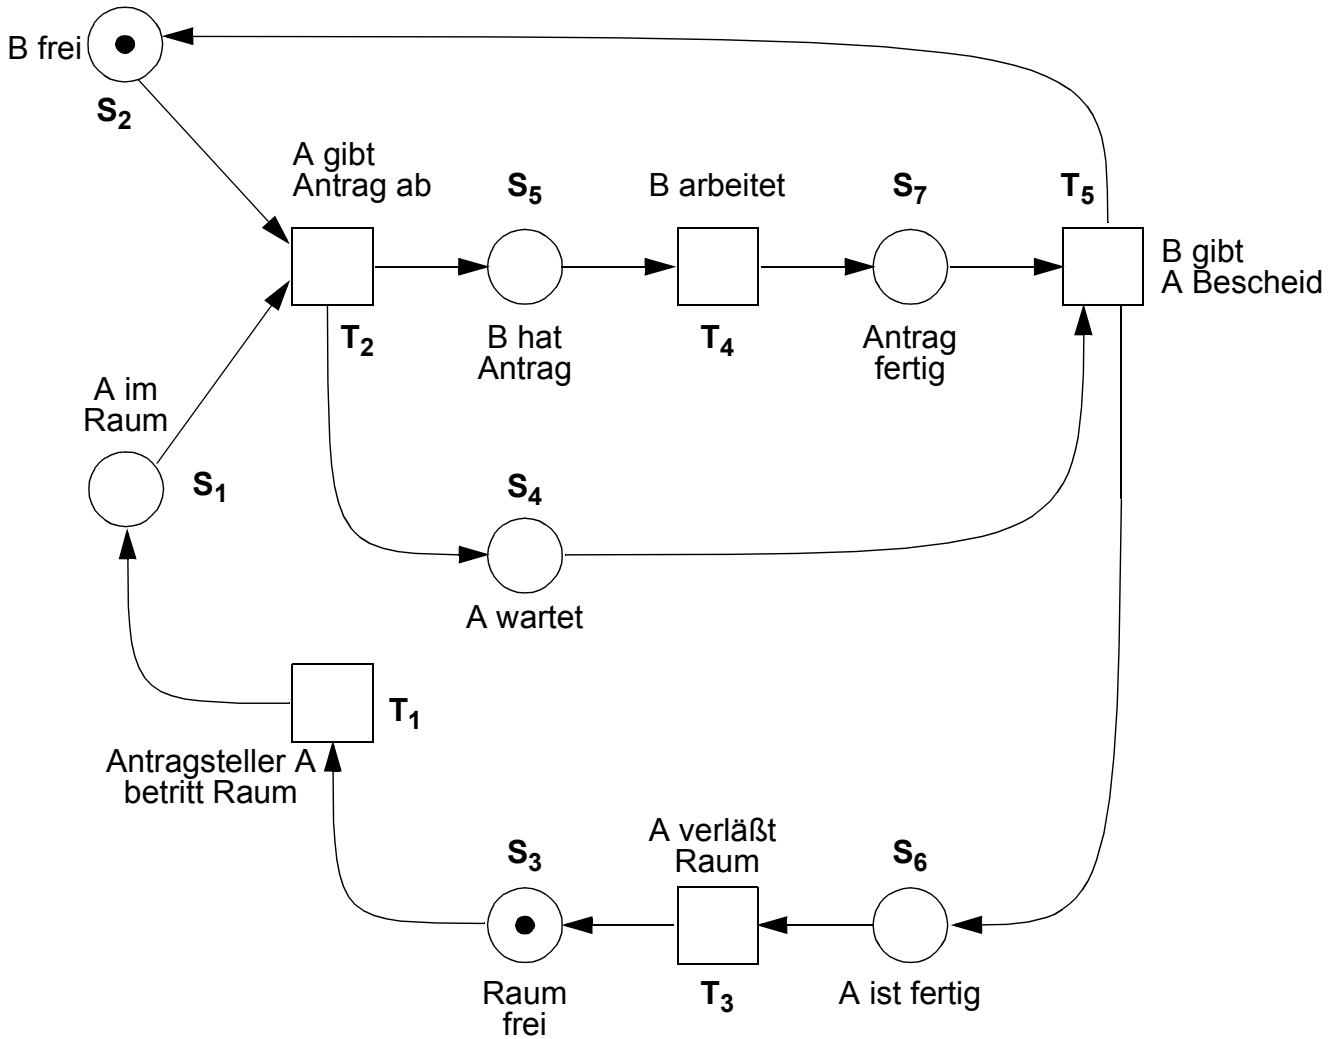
B frei

$S_2$

A gibt Antrag ab

$S_5$

B arbeitet

$S_7$

$T_5$

B gibt A Bescheid

$T_2$

B hat Antrag

$T_4$

Antrag fertig

A im Raum

$S_1$

$S_4$

A wartet

$T_1$

Antragsteller A betritt Raum

A verläßt Raum

$S_3$

$S_6$

Raum frei

$T_3$

A ist fertig